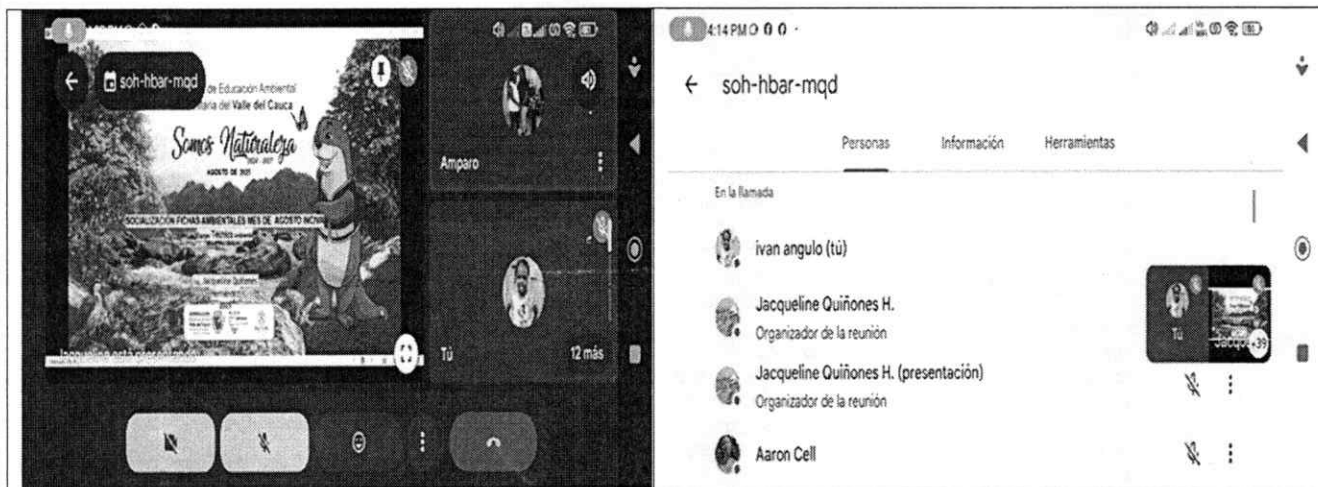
soh-hbar-mqd

de Educación Ambiental
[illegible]aria del Valle del Cauca

Somos Naturaleza

AGOSTO DE 2021

SOCIALIZACIÓN FICHAS AMBIENTALES MES DE AGOSTO INOVA

Técnico

Jacqueline está presentando

Amparo

Tú

12 más

4:14 PM

← soh-hbar-mqd

Personas Información Herramientas

En la llamada

ivan angulo (tú)

Jacqueline Quiñones H.
Organizador de la reunión

Jacqueline Quiñones H. (presentación)
Organizador de la reunión

Aaron Cell

Tú

Jacqu

+39